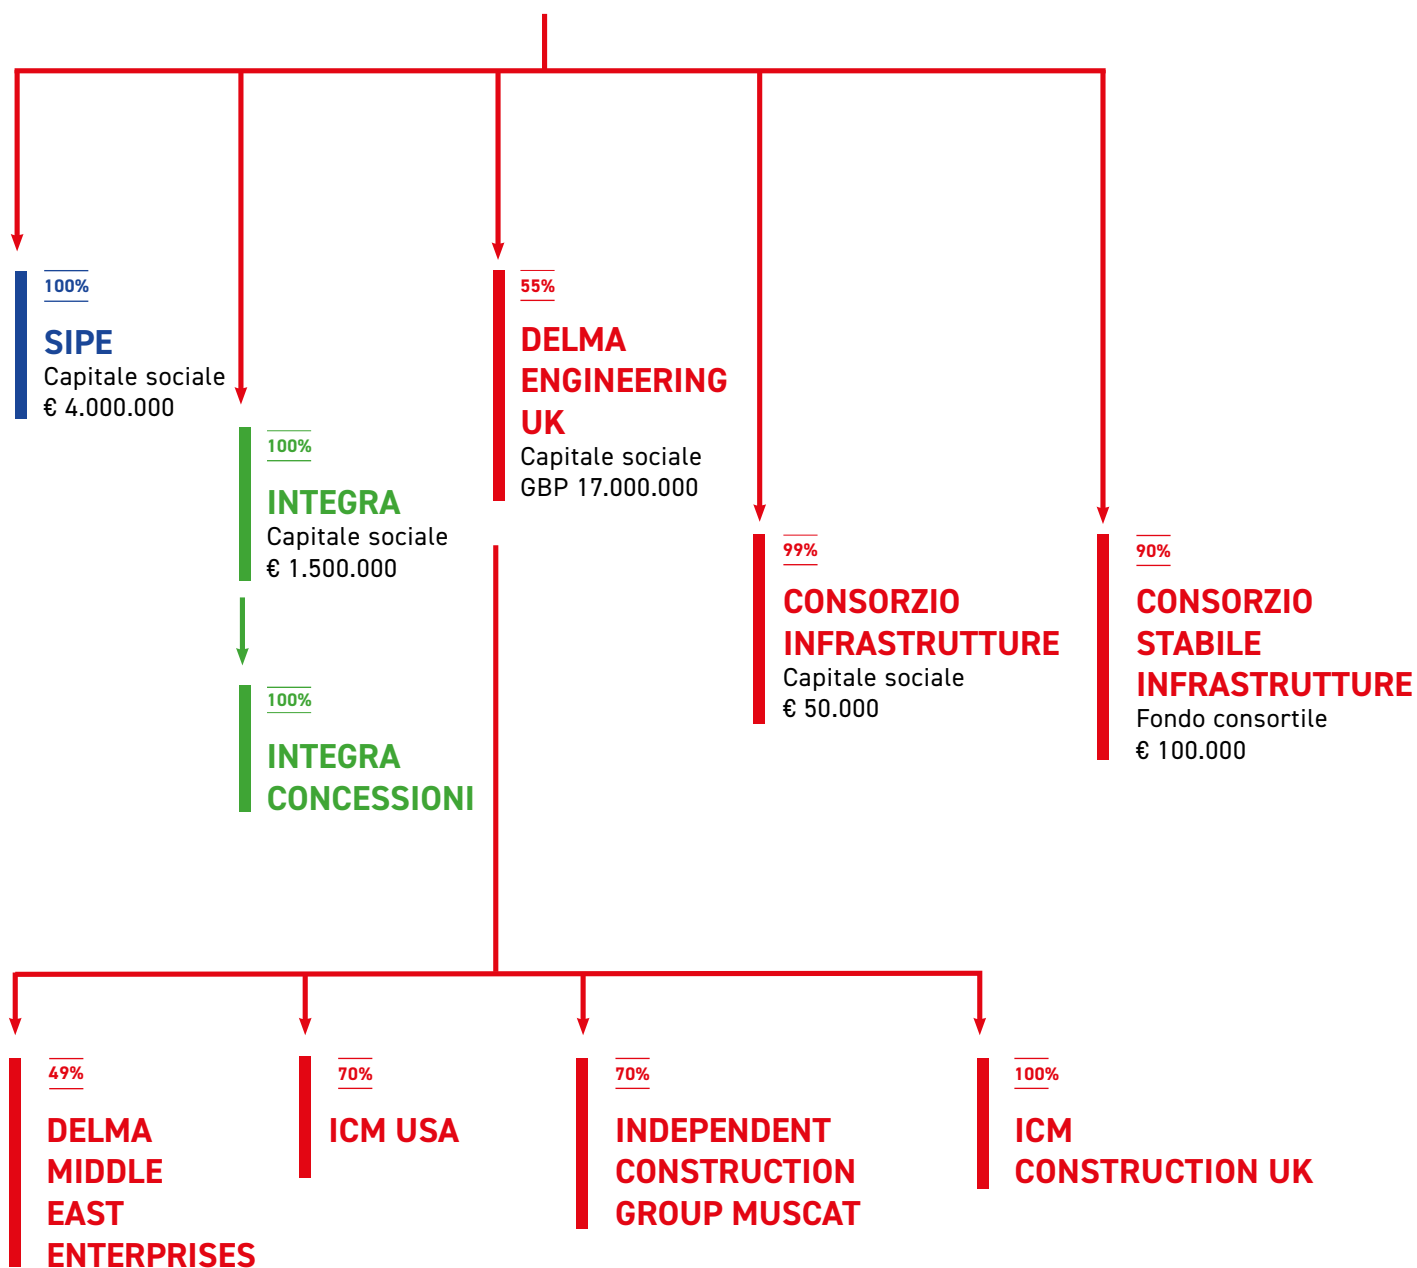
100%

SIPE
Capitale sociale
€ 4.000.000

100%

INTEGRA
Capitale sociale
€ 1.500.000

100%

INTEGRA CONCESSIONI

55%

DELMA ENGINEERING UK
Capitale sociale
GBP 17.000.000

99%

CONSORZIO INFRASTRUTTURE
Capitale sociale
€ 50.000

90%

CONSORZIO STABILE INFRASTRUTTURE
Fondo consortile
€ 100.000

49%

DELMA MIDDLE EAST ENTERPRISES

70%

ICM USA

70%

INDEPENDENT CONSTRUCTION GROUP MUSCAT

100%

ICM CONSTRUCTION UK